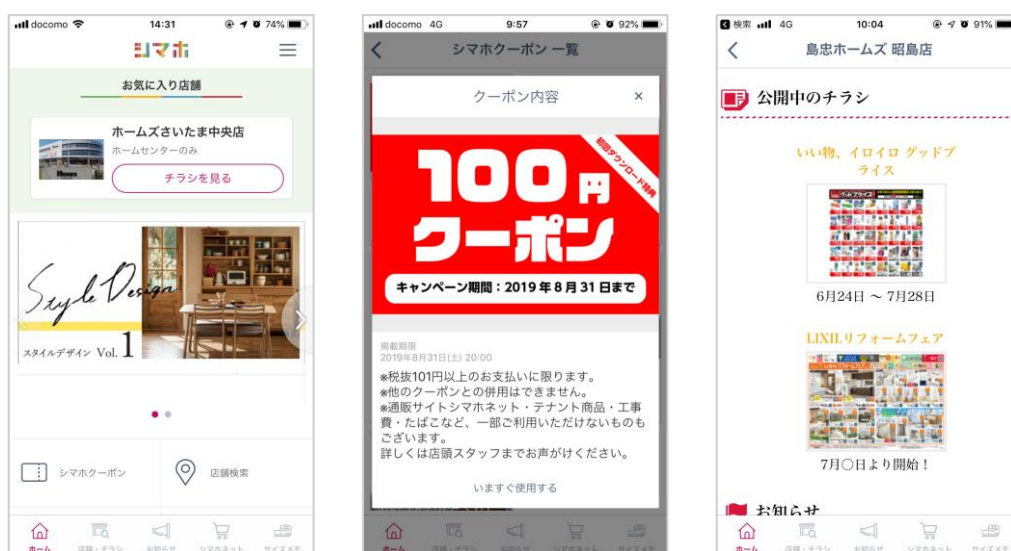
docomo 14:31 74%

シマホ

お気に入り店舗

ホームズさいたま中央店
ホームセンターのみ

チラシを見る

Style Design
スタイルデザイン Vol. 1

シマホクーポン

店舗検索

ホーム 店舗・チラシ お知らせ シマホネット サイズメモ

docomo 4G 9:57 92%

シマホクーポン 一覧

クーポン内容 ×

初回ダウンロード特典

100円
クーポン

キャンペーン期間：2019年8月31日まで

掲載期限
2019年8月31日(土) 20:00
※税抜101円以上のお支払いに限ります。
※他のクーポンとの併用はできません。
※通販サイトシマホネット・テナント商品・工事費・たばこなど、一部ご利用いただけないものもございます。
詳しくは店頭スタッフまでお声がけください。

いますぐ使用する

ホーム 店舗・チラシ お知らせ シマホネット サイズメモ

検索 4G 10:04 91%

島忠ホームズ 昭島店

公開中のチラシ

いい物、イロイロ グッドプライス

6月24日 ～ 7月28日

LIXILリフォームフェア

7月○日より開始！

お知らせ

ホーム 店舗・チラシ お知らせ シマホネット サイズメモ